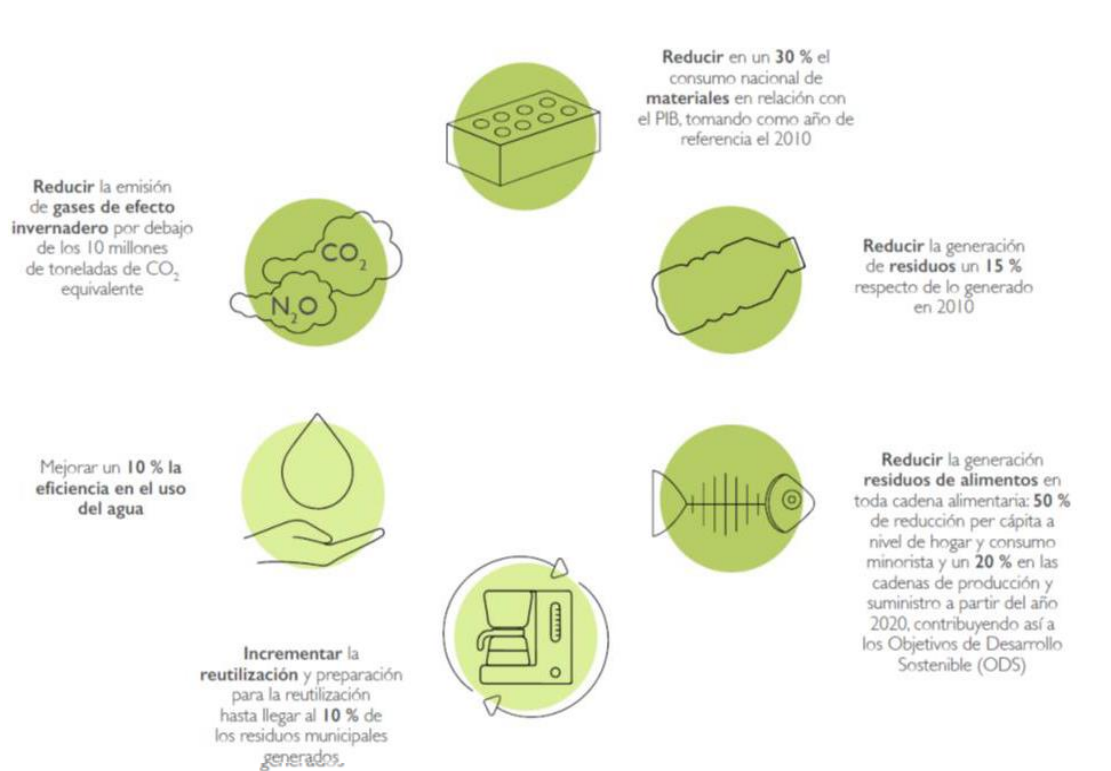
**Reducir** en un **30 %** el consumo nacional de **materiales** en relación con el PIB, tomando como año de referencia el 2010

**Reducir** la emisión de **gases de efecto invernadero** por debajo de los 10 millones de toneladas de $CO_2$ equivalente

$CO_2$

$N_2O$

**Reducir** la generación de **residuos** un **15 %** respecto de lo generado en 2010

Mejorar un **10 % la eficiencia en el uso del agua**

**Reducir** la generación **residuos de alimentos** en toda cadena alimentaria: **50 %** de reducción per cápita a nivel de hogar y consumo minorista y un **20 %** en las cadenas de producción y suministro a partir del año 2020, contribuyendo así a los Objetivos de Desarrollo Sostenible (ODS)

**Incrementar** la **reutilización** y preparación para la reutilización hasta llegar al **10 %** de los residuos municipales generados.